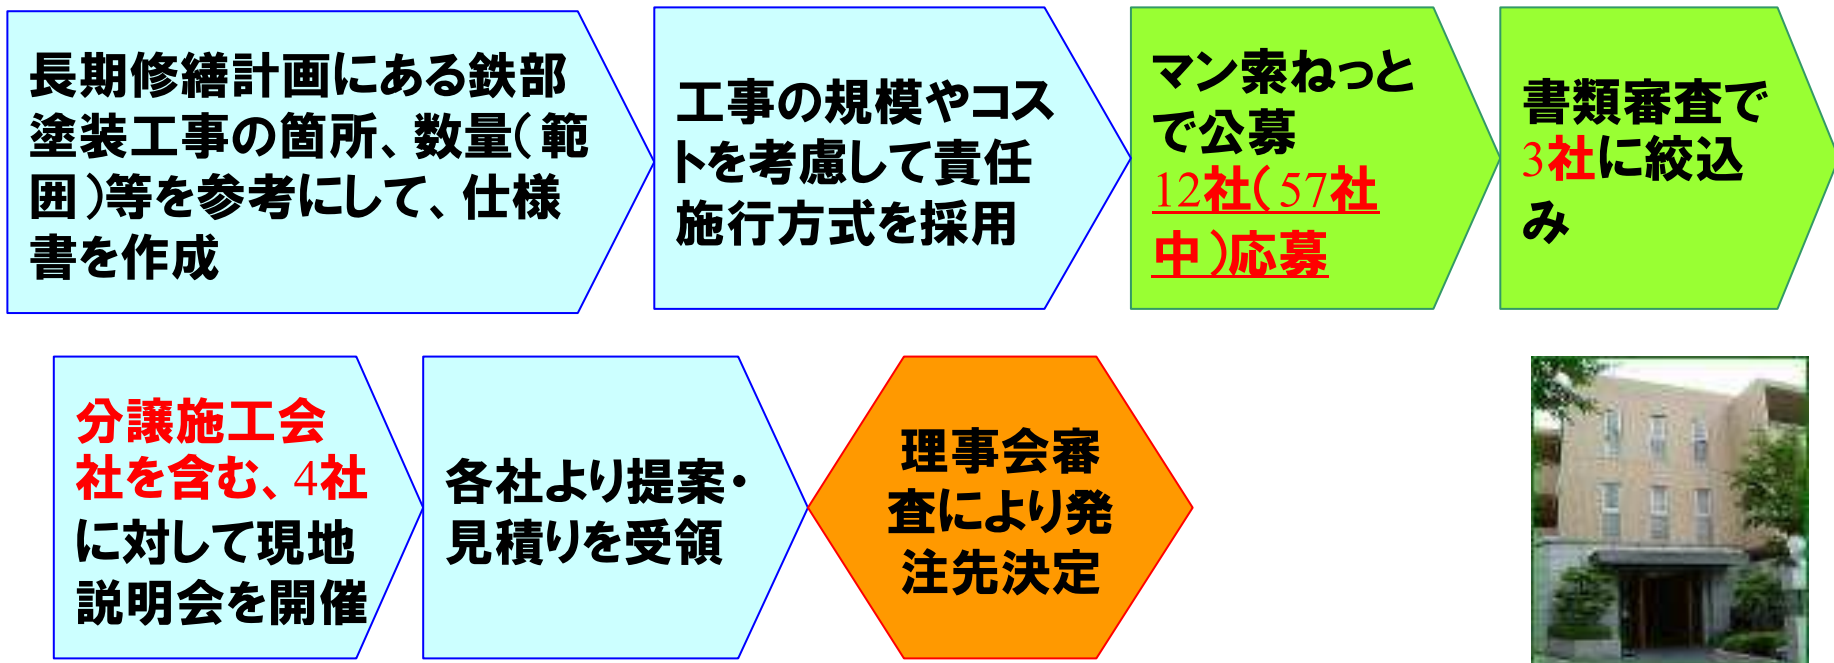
長期修繕計画にある鉄部塗装工事の箇所、数量(範囲)等を参考にして、仕様書を作成

工事の規模やコストを考慮して責任施行方式を採用

マン索ねっとで公募
12社(57社中)応募

書類審査で3社に絞込み

分譲施工会社を含む、4社に対して現地説明会を開催

各社より提案・見積りを受領

理事会審査により発注先決定